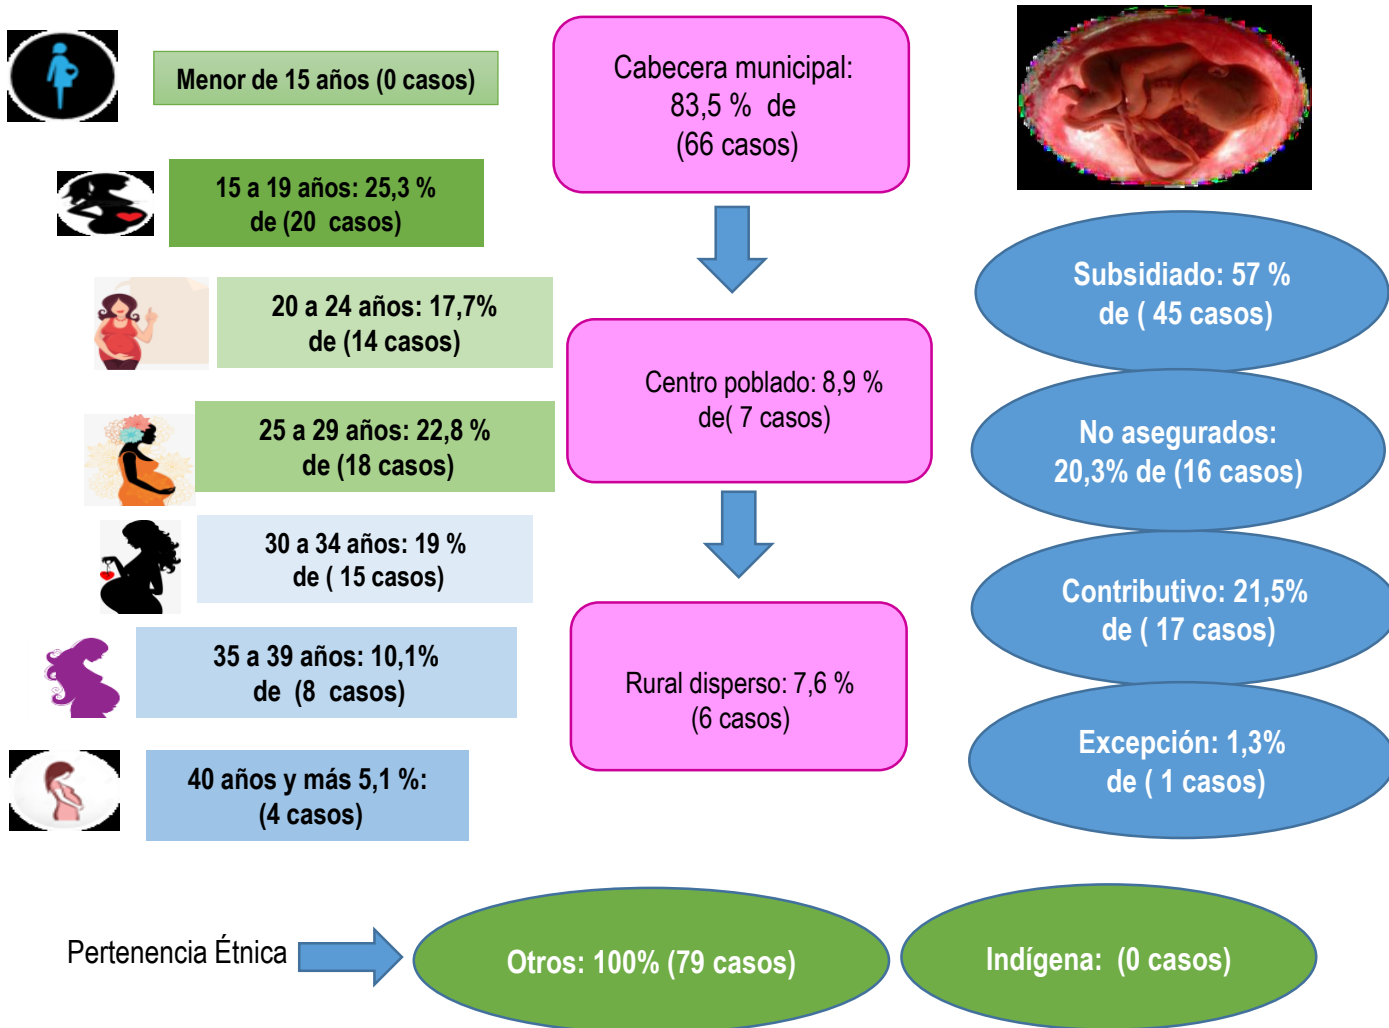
Menor de 15 años (0 casos)

15 a 19 años: 25,3 % de (20 casos)

20 a 24 años: 17,7% de (14 casos)

25 a 29 años: 22,8 % de (18 casos)

30 a 34 años: 19 % de ( 15 casos)

35 a 39 años: 10,1% de (8 casos)

40 años y más 5,1 %: (4 casos)

Cabecera municipal: 83,5 % de (66 casos)

Centro poblado: 8,9 % de( 7 casos)

Rural disperso: 7,6 % (6 casos)

Subsidiado: 57 % de ( 45 casos)

No asegurados: 20,3% de (16 casos)

Contributivo: 21,5% de ( 17 casos)

Excepción: 1,3% de ( 1 casos)

Pertenencia Étnica

Otros: 100% (79 casos)

Indígena: (0 casos)